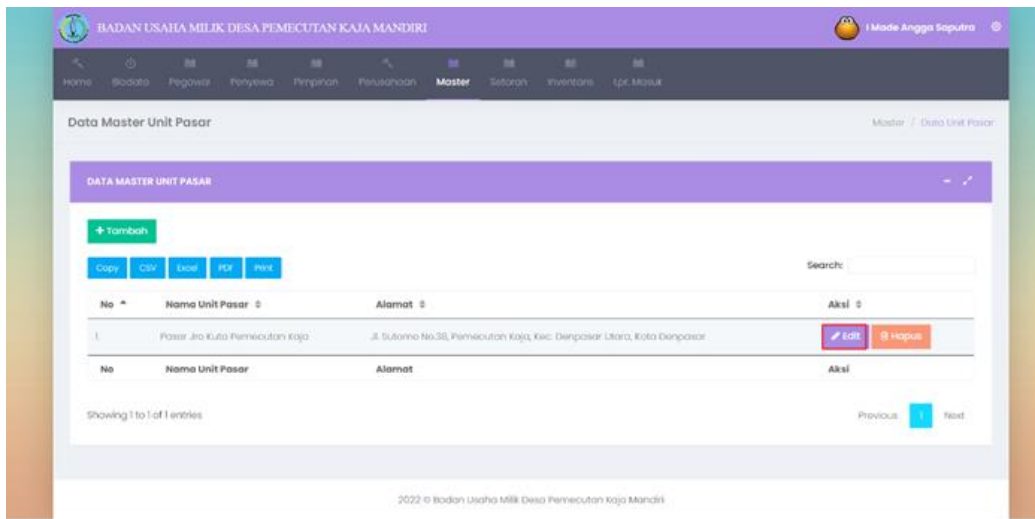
BADAN USAHA MILIK DESA PEMECUTAN KAJA MANDIRI

I Made Angga Saputra

Home Biodata Pegawai Penyewa Pimpinan Perusahaan Master Setoran Inventaris Lpr. Masuk

Data Master Unit Pasar

Master / Data Unit Pasar

DATA MASTER UNIT PASAR

+ Tambah

Copy CSV Excel PDF Print

Search:

| No | Nama Unit Pasar | Alamat | Aksi |
|---|---|---|---|
| 1. | Pasar Jro Kuta Pemecutan Kaja | Jl. Sutomo No.30, Pemecutan Kaja, Kec. Denpasar Utara, Kota Denpasar | Edit Hapus |
| No | Nama Unit Pasar | Alamat | Aksi |

Showing 1 to 1 of 1 entries

Previous 1 Next

2022 © Badan Usaha Milik Desa Pemecutan Kaja Mandiri